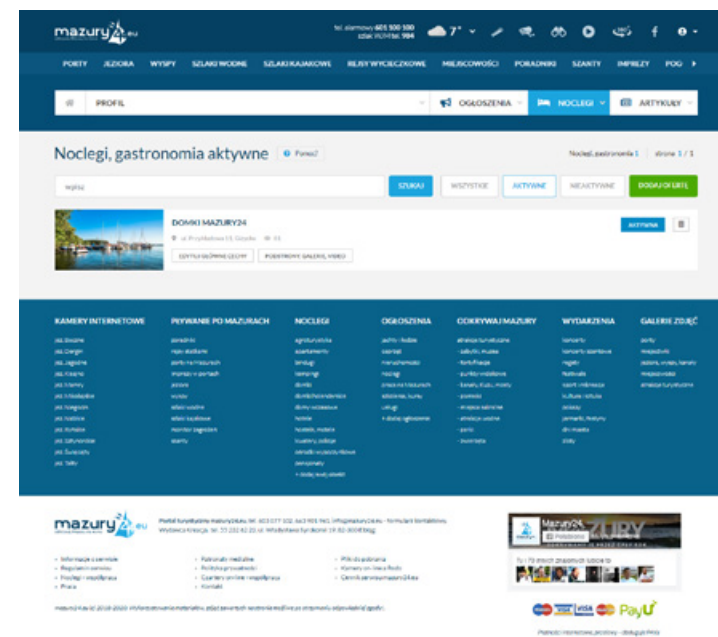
mazury24.eu

tel. alarmowy 601 100 100
szlak WOPR tel. 984

7°

PORTY JEZIORA WYSPY SZLAKI WODNE SZLAKI KAJAKOWE REJSY WYCIECZKOWE MIEJSCOWOŚCI PORADNIKI SZANTY IMPREZY POG

PROFIL

OGŁOSZENIA NOCLEGI ARTYKUŁY

Noclegi, gastronomia aktywne

Pomoc?

Noclegi, gastronomia 1 | strona 1 / 1

wpisz

SZUKAJ WSZYSTKIE AKTYWNE NIEAKTYWNE DODAJ OFERTĘ

DOMKI MAZURY24

ul. Przybłędowa 13, Giżycko 34

EDYTUJ GŁÓWNE CECHY PODSTRONY, GALERIE, VIDEO

AKTYWNA

KAMERY INTERNETOWE

jez. Bocianie
jez. Czerginki
jez. Jagodne
jez. Kisajno
jez. Mamry
jez. Mikołajskie
jez. Niegocin
jez. Roś
jez. Ryńskie
jez. Tałty
jez. Tałtowisko
jez. Śniardwy
jez. Seksty

PŁYWANIE PO MAZURACH

poradniki
mapy akwenów
porty i mariny
imprezy w portach
jeziora
wyspy
szlaki wodne
szlaki kajakowe
monitor żeglarski
szanty

NOCLEGI

agroturystyka
apartamenty
bindugi
campingi
domki
domki holenderskie
domy wczasowe
hotele
hostele, motele
kwatery, pokoje
ośrodki wypoczynkowe
pensjonaty
+ dodaj swój obiekt

OGŁOSZENIA

jachty i łodzie
czartery
nieruchomości
noclegi
praca na Mazurach
szkolenia, kursy
usługi
+ dodaj ogłoszenie

ODKRYWAJ MAZURY

atrakcje turystyczne
- zabytki, muzea
- fortyfikacje
- punkty widokowe
- kanały, śluzy, mosty
- pomniki
- miejsca sakralne
- atrakcje wodne
- parki
- rezerwaty

WYDARZENIA

koncerty
koncerty szantowe
regaty
festiwale
imprezy sportowe
kultura i sztuka
zloty
jarmarki, festyny
dni miasta
inne

GALERIE ZDJĘĆ

porty
miejscowości
jeziora, wyspy, kanały
miejscowości
atrakcje turystyczne

mazury24.eu

Portal turystyczny mazury24.eu, tel. 603 077 102, 663 901 961, info@mazury24.eu - formularz kontaktowy, Wydawca Księga, tel. 55 232 42 20, ul. Wrzosowa, Jarosławiec 19, 82-300 Elbląg

Informacje o serwisie
Regulamin serwisu
Zasady współpracy
Prasa

Patronaty medialne
Polityka prywatności
Czartery online - współpraca
Kontakt

Pliki do pobrania
Kamery on-line z Rodo
Cennik serwisu mazury24.eu

mazury24.eu © 2018-2020. Wykorzystywanie materiałów, zdjęć zawartych na stronie możliwe po otrzymaniu odpowiedniej zgody.

Mazury24
Polubiono

PayU

Płatności internetowe, przelewy - obsługuje PayU